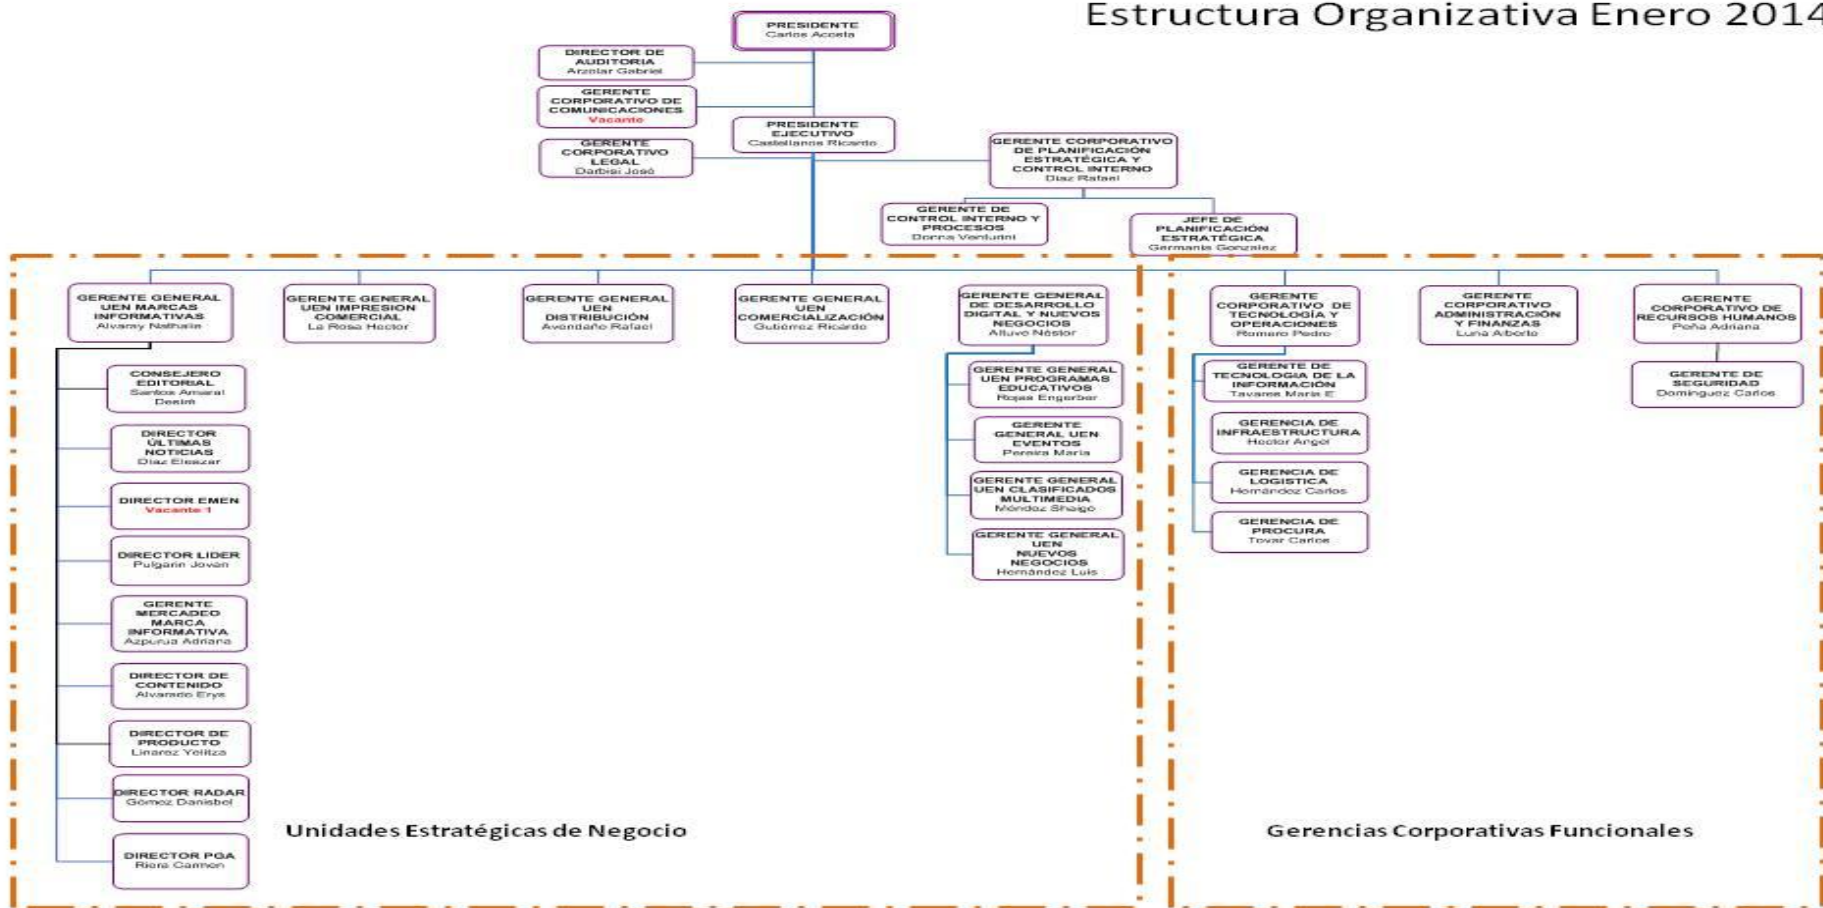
Estructura Organizativa Enero 2014

PRESIDENTE
Carlos Acosta

DIRECTOR DE AUDITORIA
Arzolar Gabriel

GERENTE CORPORATIVO DE COMUNICACIONES
Vacante

PRESIDENTE EJECUTIVO
Castellanos Ricardo

GERENTE CORPORATIVO LEGAL
Darbisi José

GERENTE CORPORATIVO DE PLANIFICACIÓN ESTRATÉGICA Y CONTROL INTERNO
Díaz Rafael

GERENTE DE CONTROL INTERNO Y PROCESOS
Donna Venturini

JEFE DE PLANIFICACIÓN ESTRATÉGICA
Germania Gonzalez

GERENTE GENERAL UEN MARCAS INFORMATIVAS
Alvarez Nathalie

GERENTE GENERAL UEN IMPRESION COMERCIAL
La Rosa Hector

GERENTE GENERAL UEN DISTRIBUCIÓN
Avendaño Rafael

GERENTE GENERAL UEN COMERCIALIZACIÓN
Gutiérrez Ricardo

GERENTE GENERAL DE DESARROLLO DIGITAL Y NUEVOS NEGOCIOS
Alluve Néstor

GERENTE CORPORATIVO DE TECNOLOGÍA Y OPERACIONES
Romero Pedro

GERENTE CORPORATIVO ADMINISTRACIÓN Y FINANZAS
Luna Alberto

GERENTE CORPORATIVO DE RECURSOS HUMANOS
Peña Adriana

CONSEJERO EDITORIAL
Santos Amaral Dexim

DIRECTOR ÚLTIMAS NOTICIAS
Díaz Eleazar

DIRECTOR EMEN
Vacante 1

DIRECTOR LIDER
Pulgarin Jovan

GERENTE MERCADEO MARCA INFORMATIVA
Azpurua Adriana

DIRECTOR DE CONTENIDO
Alvarado Erys

DIRECTOR DE PRODUCTO
Linarez Yelitza

DIRECTOR RADAR
Gómez Danisbel

DIRECTOR PGA
Riera Carmen

GERENTE GENERAL UEN PROGRAMAS EDUCATIVOS
Rojas Engerber

GERENTE GENERAL UEN EVENTOS
Pereira María

GERENTE GENERAL UEN CLASIFICADOS MULTIMEDIA
Méndez Shaigo

GERENTE GENERAL UEN NUEVOS NEGOCIOS
Hernández Luis

GERENTE DE TECNOLOGIA DE LA INFORMACIÓN
Tavares María E

GERENCIA DE INFRAESTRUCTURA
Hector Angel

GERENCIA DE LOGISTICA
Hernández Carlos

GERENCIA DE PROCURA
Tovar Carlos

GERENTE DE SEGURIDAD
Domínguez Carlos

Unidades Estratégicas de Negocio

Gerencias Corporativas Funcionales